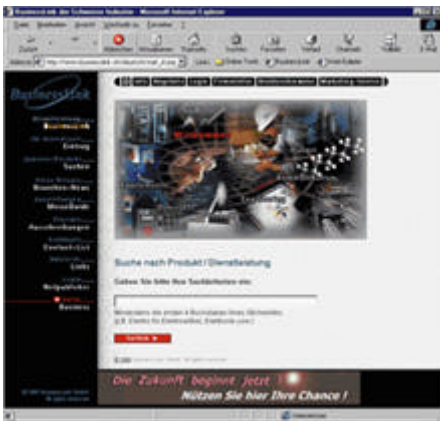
Businesslink des Schweizer Industrie - Microsoft Internet Explorer

Datei Bearbeiten Ansicht Wechseln zu Favoriten ?

Zurück Vorwärts Abbrechen Aktualisieren Startseite Suchen Favoriten Verlauf Channels Vollbild E-Mail

Adresse http://www.businesslink.ch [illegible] Links Online-Tools BusinessLink Email-Katalog

Businesslink

Businesslink
Eintrag
Suchen
Branchen-News
Messeinfo
Ausschreibungen
Kontaktlink
Links
Ratgeber
Business

Suche nach Produkt / Dienstleistung

Geben Sie bitte Ihre Suchbegriffe ein:

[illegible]

Suchen

Die Zukunft beginnt jetzt !
Nützen Sie hier Ihre Chance !